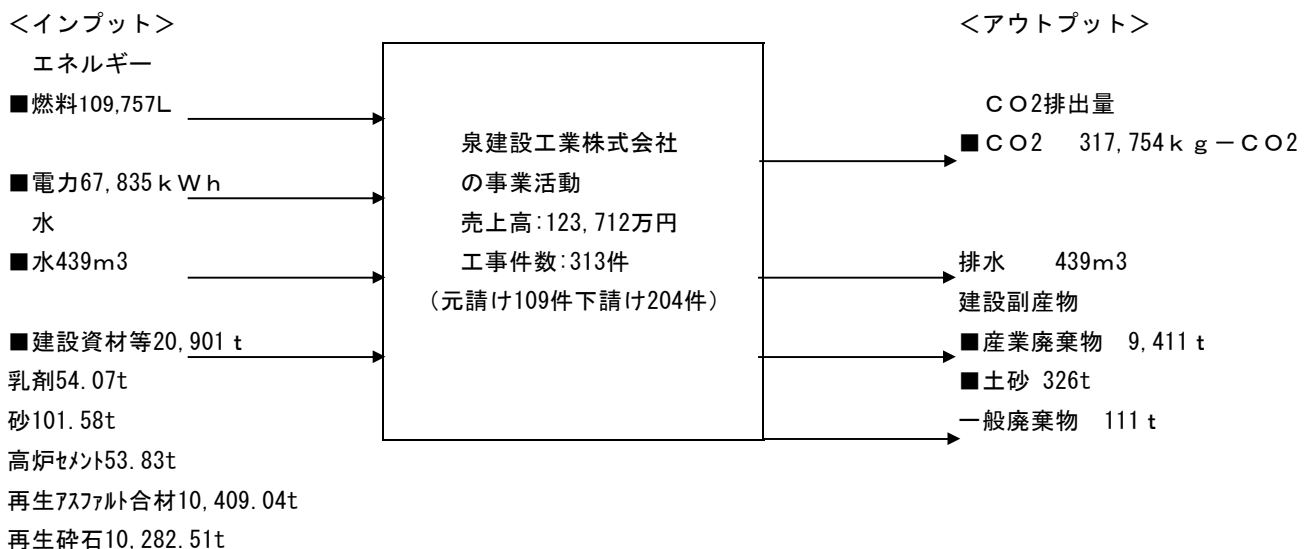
<インプット>

エネルギー

■燃料109,757L

■電力67,835ｋＷｈ

水

■水439m3

■建設資材等20,901ｔ

乳剤54.07t

砂101.58t

高炉ｾﾒﾝﾄ53.83t

再生ｱｽﾌｧﾙﾄ合材10,409.04t

再生砕石10,282.51t

泉建設工業株式会社
の事業活動
売上高:123,712万円
工事件数:313件
(元請け109件下請け204件)

<アウトプット>

ＣＯ2排出量

■ＣＯ2　317,754ｋｇ－ＣＯ2

排水　439m3

建設副産物

■産業廃棄物　9,411ｔ

■土砂 326t

一般廃棄物　111ｔ